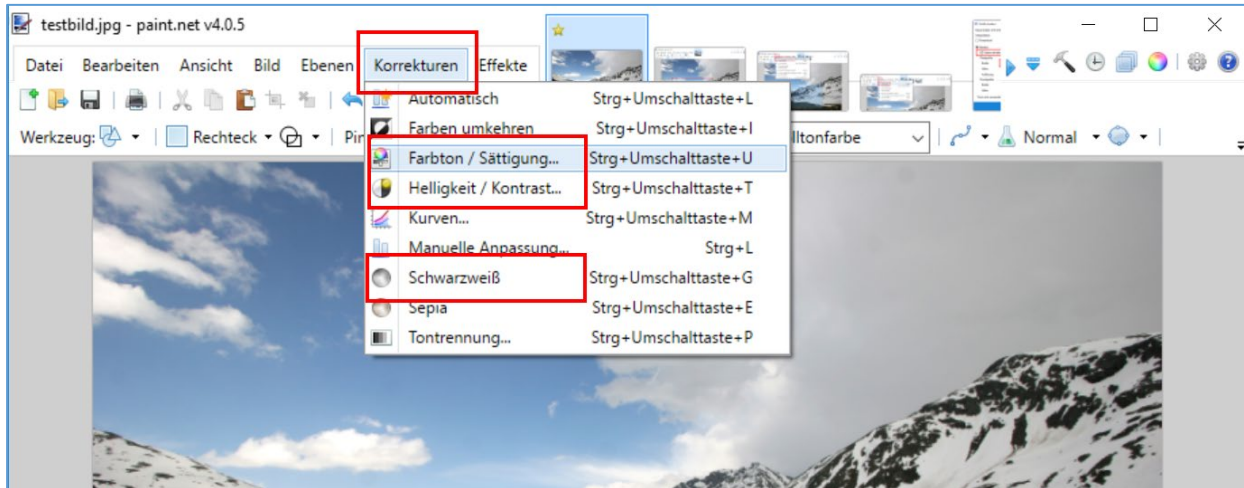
testbild.jpg - paint.net v4.0.5

Datei Bearbeiten Ansicht Bild Ebenen Korrekturen Effekte

Werkzeug: Rechteck Pin lltonfarbe Normal

Automatisch Strg+Umschalttaste+L
Farben umkehren Strg+Umschalttaste+I
Farbton / Sättigung... Strg+Umschalttaste+U
Helligkeit / Kontrast... Strg+Umschalttaste+T
Kurven... Strg+Umschalttaste+M
Manuelle Anpassung... Strg+L
Schwarzweiß Strg+Umschalttaste+G
Sepia Strg+Umschalttaste+E
Tontrennung... Strg+Umschalttaste+P